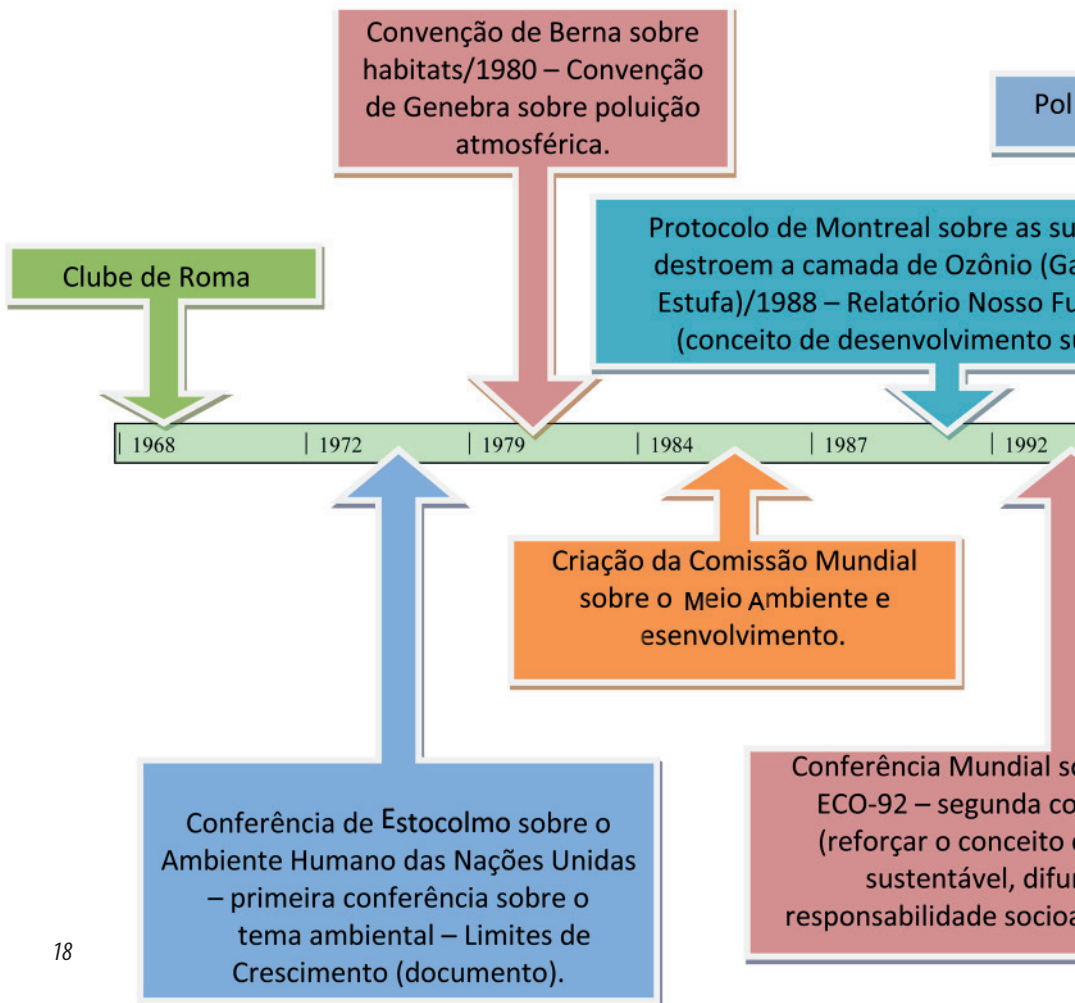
Convenção de Berna sobre habitats/1980 – Convenção de Genebra sobre poluição atmosférica.

Pol

Protocolo de Montreal sobre as su destroem a camada de Ozônio (Ga Estufa)/1988 – Relatório Nosso Fu (conceito de desenvolvimento s

Clube de Roma

1968 | 1972 | 1979 | 1984 | 1987 | 1992

Criação da Comissão Mundial sobre o Meio Ambiente e esenvolvimento.

Conferência Mundial s ECO-92 – segunda co (reforçar o conceito sustentável, difu responsabilidade socio

Conferência de Estocolmo sobre o Ambiente Humano das Nações Unidas – primeira conferência sobre o tema ambiental – Limites de Crescimento (documento).

18